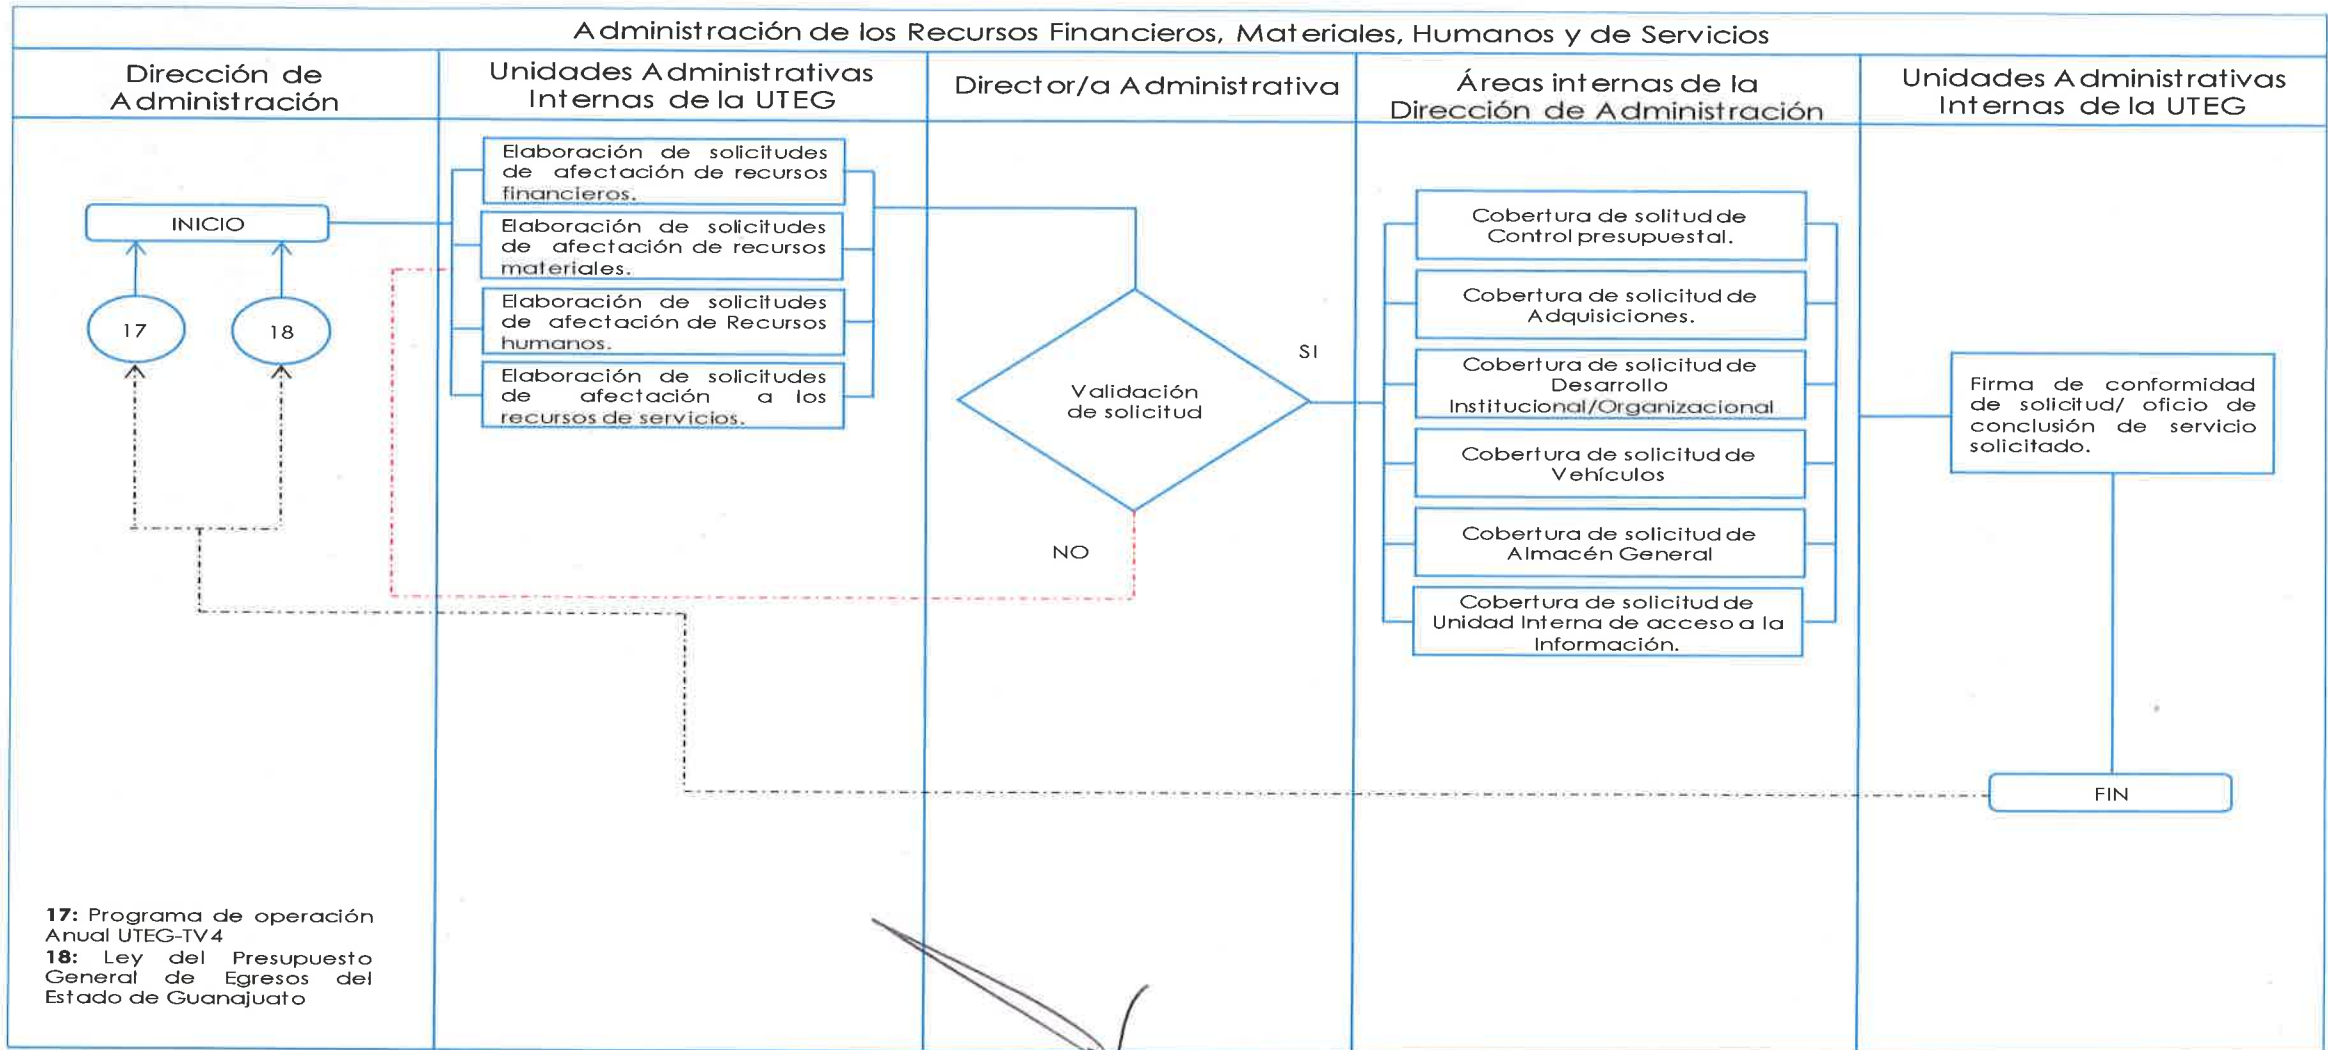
Administración de los Recursos Financieros, Materiales, Humanos y de Servicios

Dirección de Administración

Unidades Administrativas Internas de la UTEG

Director/a Administrativa

Áreas internas de la Dirección de Administración

Unidades Administrativas Internas de la UTEG

INICIO

17

18

Elaboración de solicitudes de afectación de recursos financieros.

Elaboración de solicitudes de afectación de recursos materiales.

Elaboración de solicitudes de afectación de Recursos humanos.

Elaboración de solicitudes de afectación a los recursos de servicios.

Validación de solicitud

SI

NO

Cobertura de solitud de Control presupuestal.

Cobertura de solicitud de Adquisiciones.

Cobertura de solicitud de Desarrollo Institucional/Organizacional

Cobertura de solicitud de Vehículos

Cobertura de solicitud de Almacén General

Cobertura de solicitud de Unidad Interna de acceso a la Información.

Firma de conformidad de solicitud/ oficio de conclusión de servicio solicitado.

FIN

17: Programa de operación Anual UTEG-TV4
18: Ley del Presupuesto General de Egresos del Estado de Guanajuato